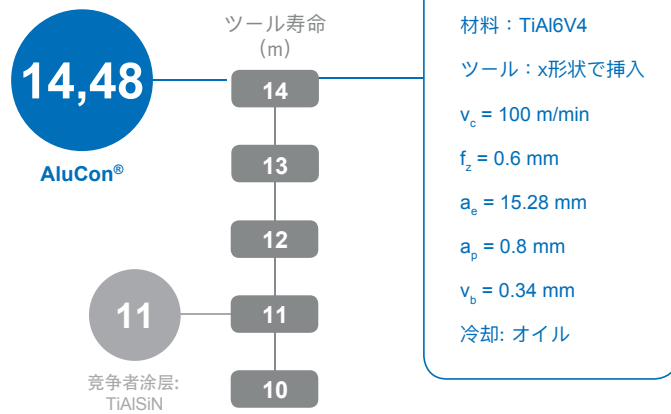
14,48

AluCon®

ツール寿命
(m)

14

13

12

11

10

11

竞争者涂层:
TiAlSiN

材料：TiAl6V4

ツール：x形状で挿入

$v_c$ = 100 m/min

$f_z$ = 0.6 mm

$a_e$ = 15.28 mm

$a_p$ = 0.8 mm

$v_b$ = 0.34 mm

冷却: オイル